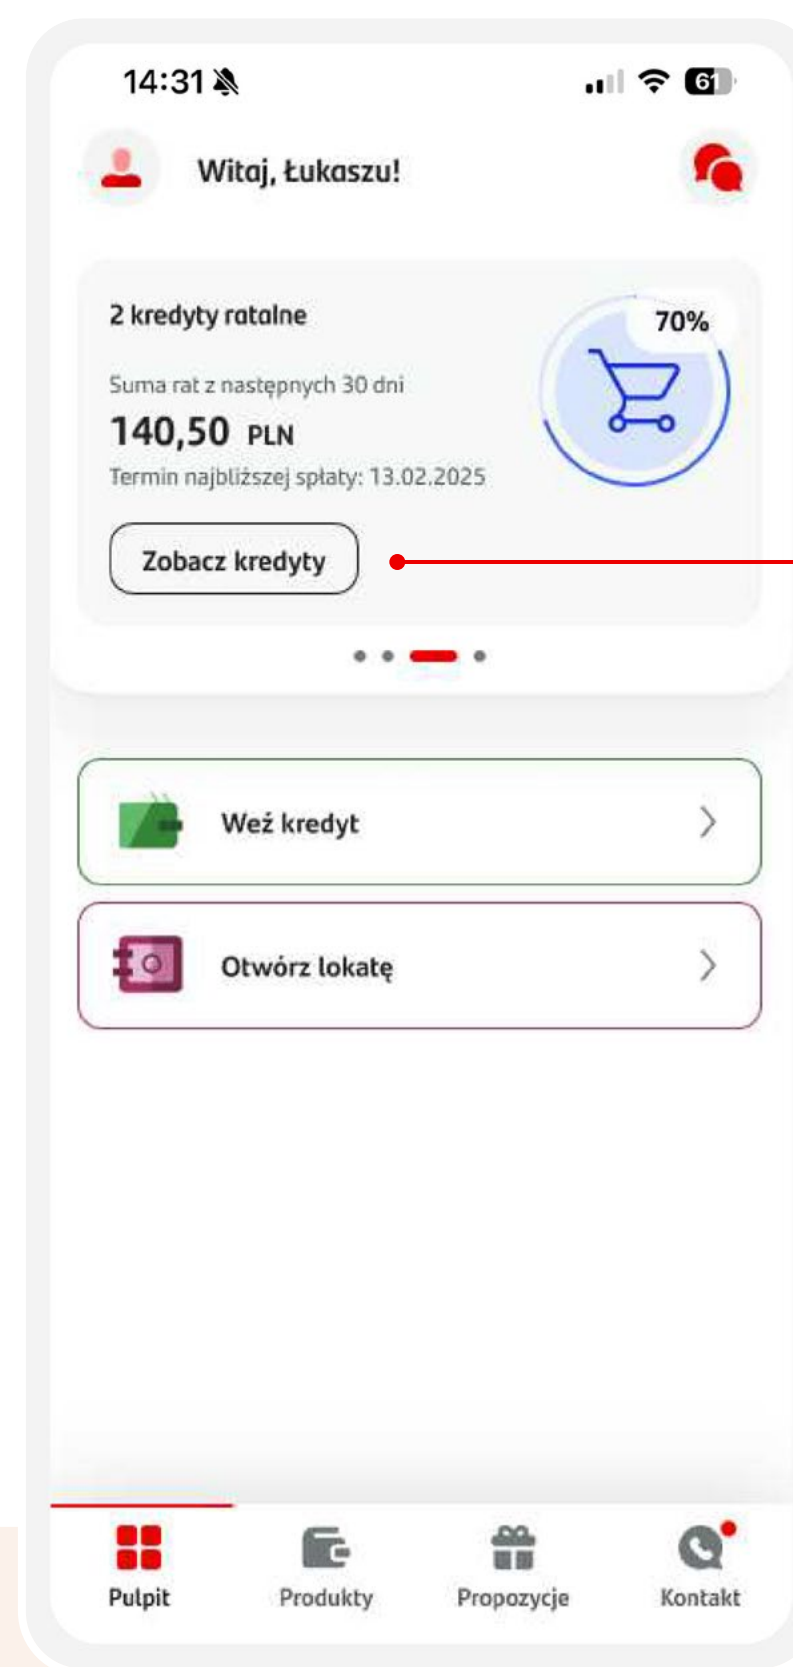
14:31

61

Witaj, Łukaszu!

2 kredyty ratalne

70%

Suma rat z następnych 30 dni

140,50 PLN

Termin najbliższej spłaty: 13.02.2025

Zobacz kredyty

Weź kredyt

Otwórz lokatę

Pulpit

Produkty

Propozycje

Kontakt